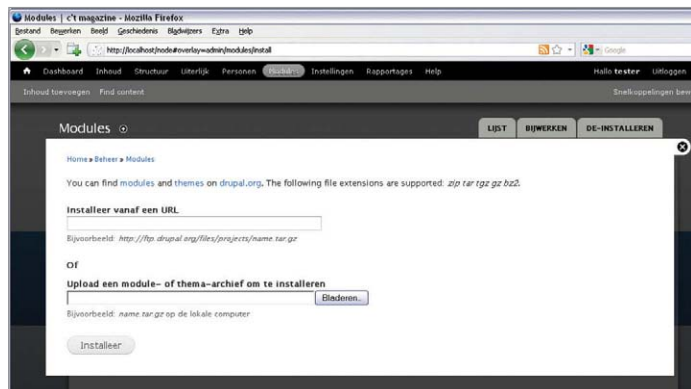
Modules | c't magazine - Mozilla Firefox

Bestand Bewerken Beeld Geschiedenis Bladwijzers Extra Help

http://localhost/node#overlay=admin/modules/install

Google

Dashboard Inhoud Structuur Uiterlijk Personen Modules Instellingen Rapportages Help

Hallo tester Uitloggen

Inhoud toevoegen Find content

Snelkoppelingen bew

Modules

LIJST BIJWERKEN DE-INSTALLEREN

Home » Beheer » Modules

You can find modules and themes on drupal.org. The following file extensions are supported: *zip tar tgz gz bz2*.

Installeer vanaf een URL

Bijvoorbeeld: *http://ftp.drupal.org/files/projects/name.tar.gz*

Of

Upload een module- of thema-archief om te installeren

Bladeren...

Bijvoorbeeld: *name.tar.gz* op de lokale computer

Installeer